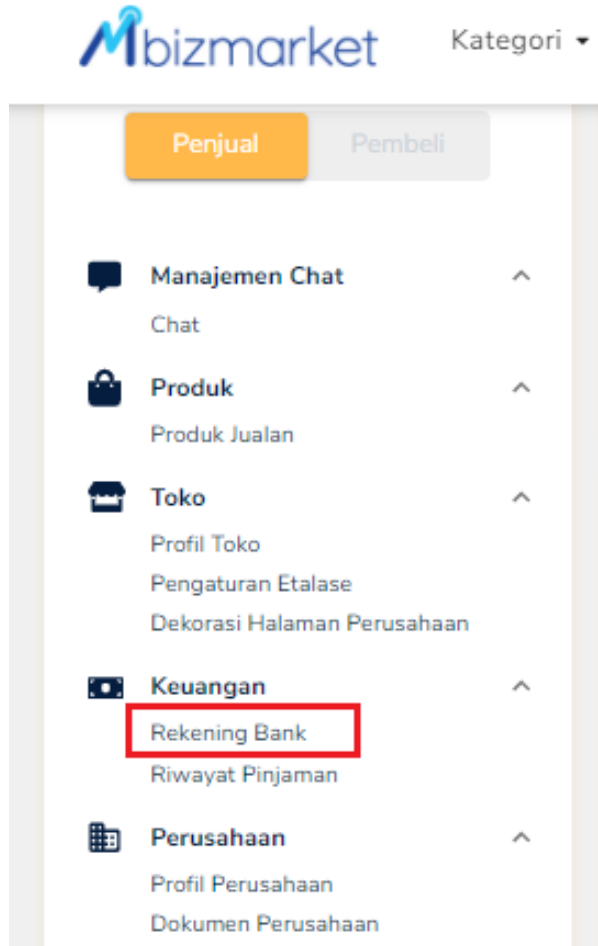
Mbizmarket

Kategori

Penjual

Pembeli

Manajemen Chat

Chat

Produk

Produk Jualan

Toko

Profil Toko

Pengaturan Etalase

Dekorasi Halaman Perusahaan

Keuangan

Rekening Bank

Riwayat Pinjaman

Perusahaan

Profil Perusahaan

Dokumen Perusahaan